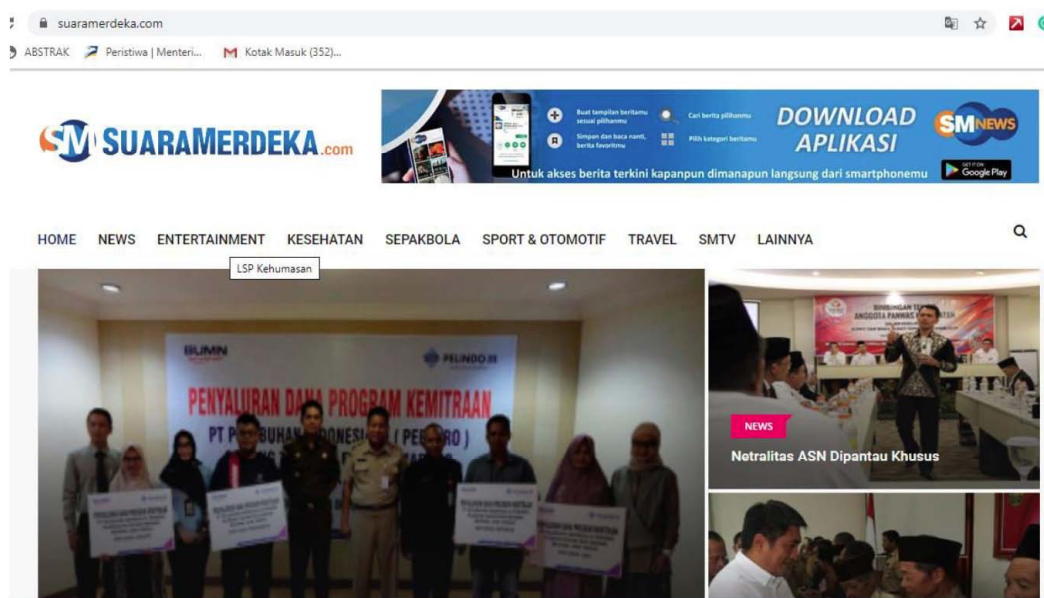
suaramerdeka.com

ABSTRAK Peristiwa | Menteri... Kotak Masuk (352)...

SM SUARAMERDEKA.com

Buat tampilan beritamu sesuai pilihanmu
Cari berita pilihanmu
Simpan dan baca nanti, berita favoritmu
Pilih kategori beritamu
DOWNLOAD APLIKASI
SM NEWS
Untuk akses berita terkini kapanpun dimanapun langsung dari smartphonemu
GET IT ON Google Play

HOME NEWS ENTERTAINMENT KESEHATAN SEPAKBOLA SPORT & OTOMOTIF TRAVEL SMTV LAINNYA

LSP Kehumasan

BUMN
PELINDO III
PENYALURAN DANA PROGRAM KEMITRAAN
PT P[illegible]BUHAN INDONESIA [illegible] ( PE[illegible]RO )

BIMBINGAN TE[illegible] ANGGOTA PANWAS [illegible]

NEWS
Netralitas ASN Dipantau Khusus